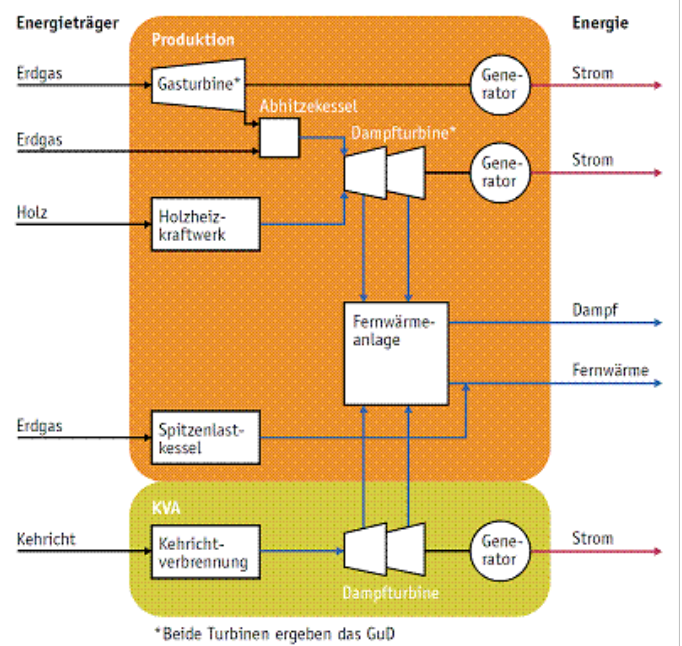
Energieträger

Produktion

Energie

Erdgas

Gasturbine*

Generator

Strom

Abhitzekessel

Erdgas

Dampfturbine*

Generator

Strom

Holz

Holzheizkraftwerk

Fernwärmeanlage

Dampf

Fernwärme

Erdgas

Spitzenlastkessel

KVA

Kehricht

Kehrichtverbrennung

Generator

Strom

Dampfturbine

*Beide Turbinen ergeben das GuD